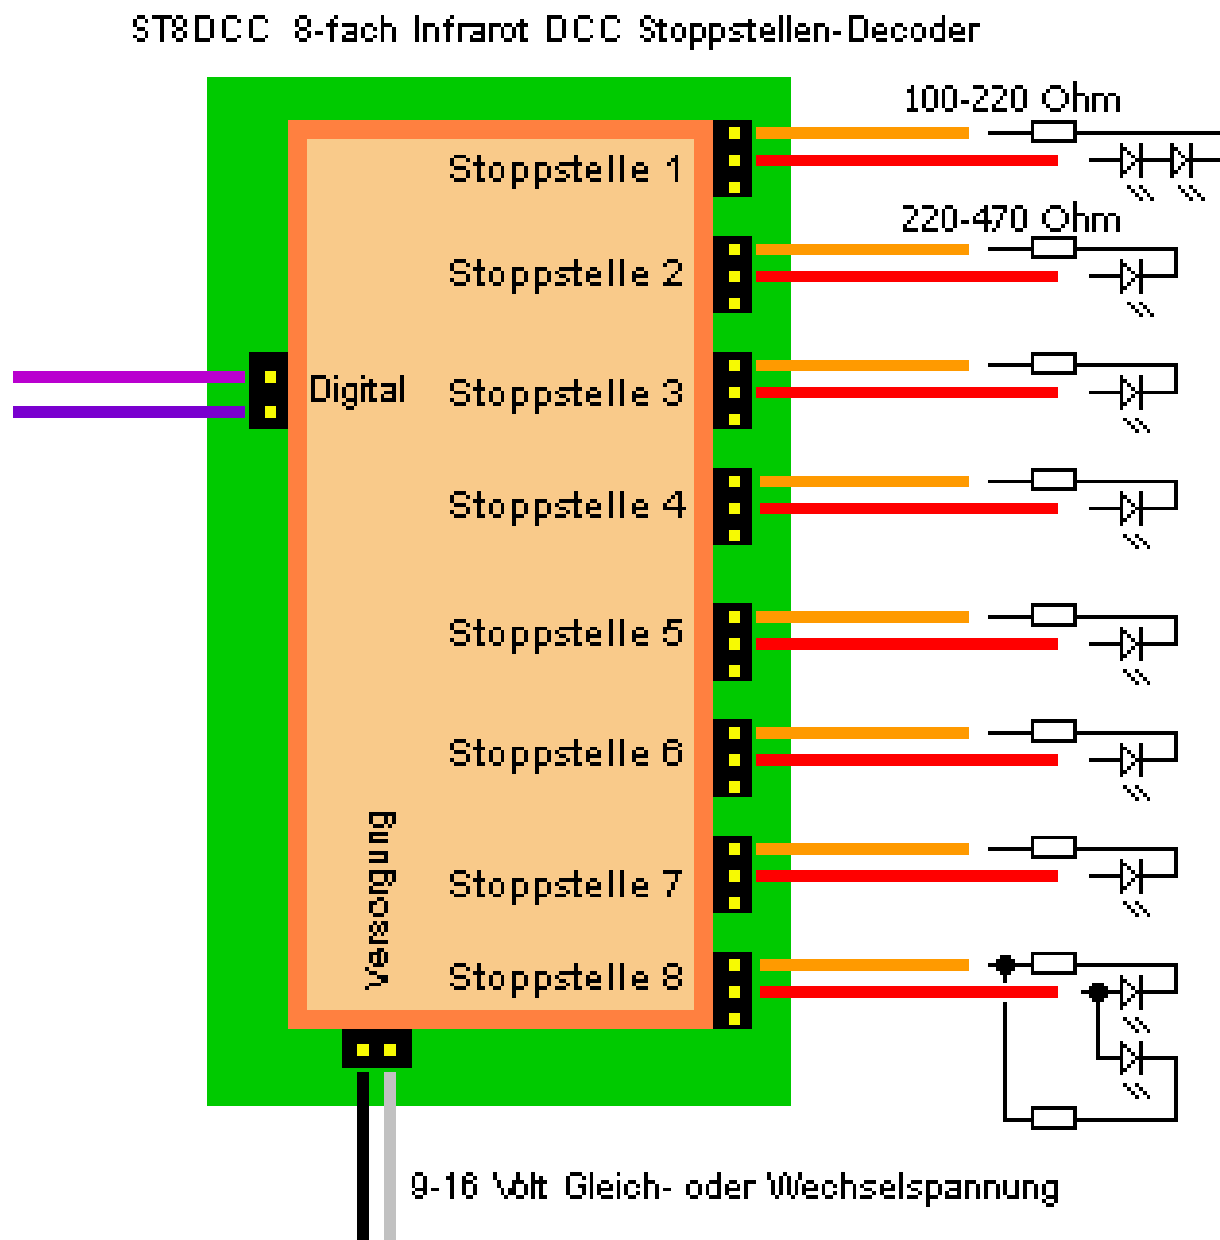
ST8DCC 8-fach Infrarot DCC Stoppstellen-Decoder

100-220 Ohm

220-470 Ohm

Stoppstelle 1

Stoppstelle 2

Digital

Stoppstelle 3

Stoppstelle 4

Stoppstelle 5

Stoppstelle 6

Versorgung

Stoppstelle 7

Stoppstelle 8

9-16 Volt Gleich- oder Wechselspannung